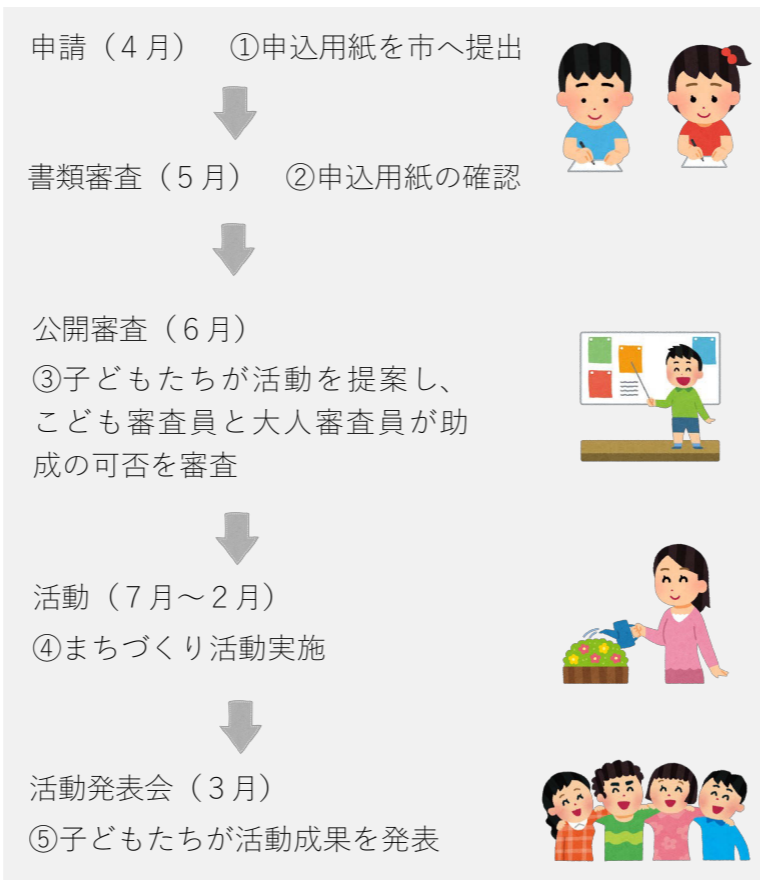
申請（４月）　①申込用紙を市へ提出

書類審査（５月）　②申込用紙の確認

公開審査（６月）
③子どもたちが活動を提案し、こども審査員と大人審査員が助成の可否を審査

活動（７月～２月）
④まちづくり活動実施

活動発表会（３月）
⑤子どもたちが活動成果を発表